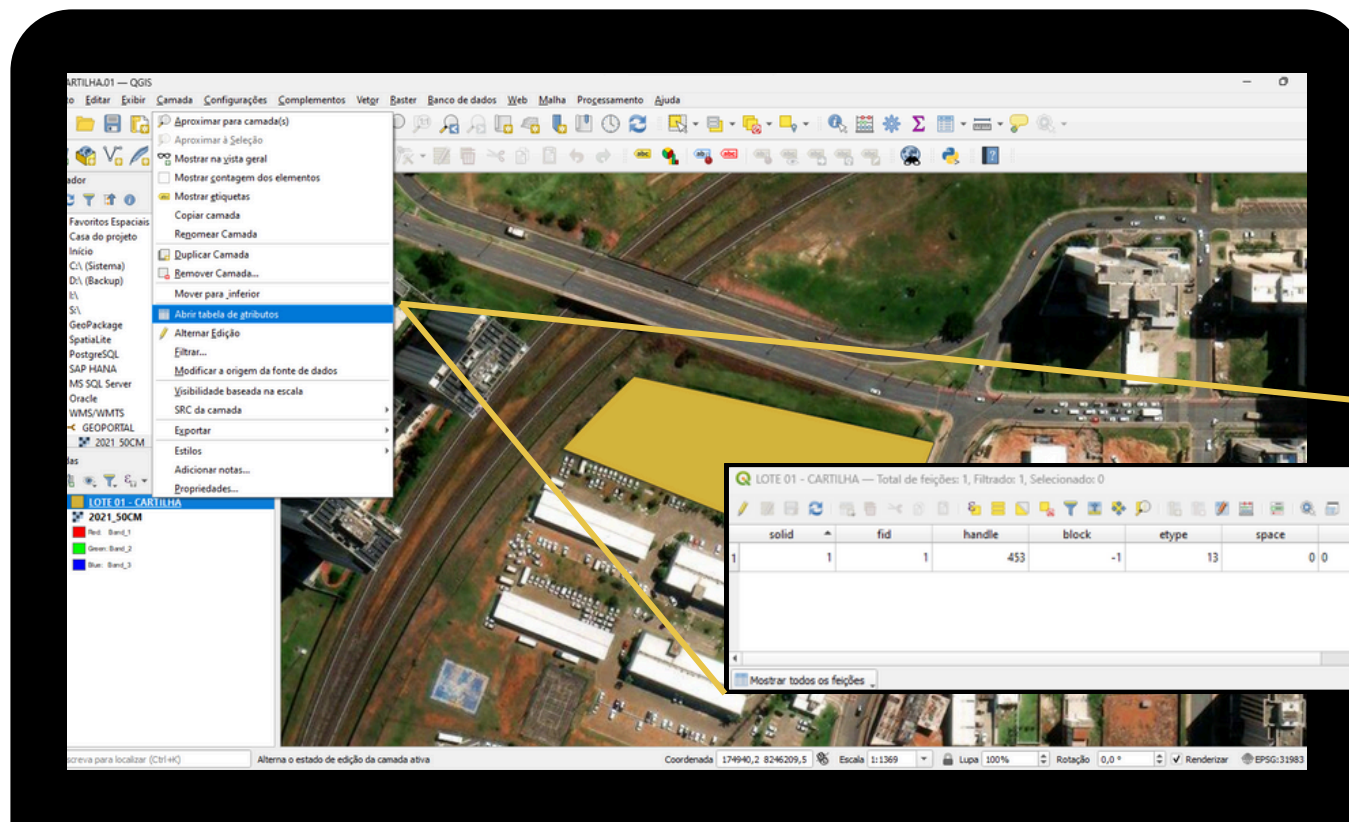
ARTILHA.01 — QGIS

to Editar Exibir Camada Configurações Complementos Vetor Raster Banco de dados Web Malha Processamento Ajuda

Aproximar para camada(s)
Aproximar à Seleção
Mostrar na vista geral
Mostrar contagem dos elementos
Mostrar etiquetas
Copiar camada
Renomear Camada
Duplicar Camada
Remover Camada...
Mover para inferior
Abrir tabela de atributos
Alternar Edição
Filtrar...
Modificar a origem da fonte de dados
Visibilidade baseada na escala
SRC da camada
Exportar
Estilos
Adicionar notas...
Propriedades...

ador
Favoritos Espaciais
Casa do projeto
Início
C:\ (Sistema)
D:\ (Backup)
I:\
S:\
GeoPackage
SpatiaLite
PostgreSQL
SAP HANA
MS SQL Server
Oracle
WMS/WMTS
GEOPORTAL
2021_50CM
das
LOTE 01 - CARTILHA
2021_50CM
Red: Band_1
Green: Band_2
Blue: Band_3

LOTE 01 - CARTILHA — Total de feições: 1, Filtrado: 1, Selecionado: 0

| | solid | fid | handle | block | etype | space |
|---|---|---|---|---|---|---|
| 1 | 1 | 1 | 453 | -1 | 13 | 0 0 |

Mostrar todos os feições

screva para localizar (Ctrl+K)
Alterna o estado de edição da camada ativa
Coordenada 174940,2 8246209,5
Escala 1:1369
Lupa 100%
Rotação 0,0 °
Renderizar
EPSG:31983